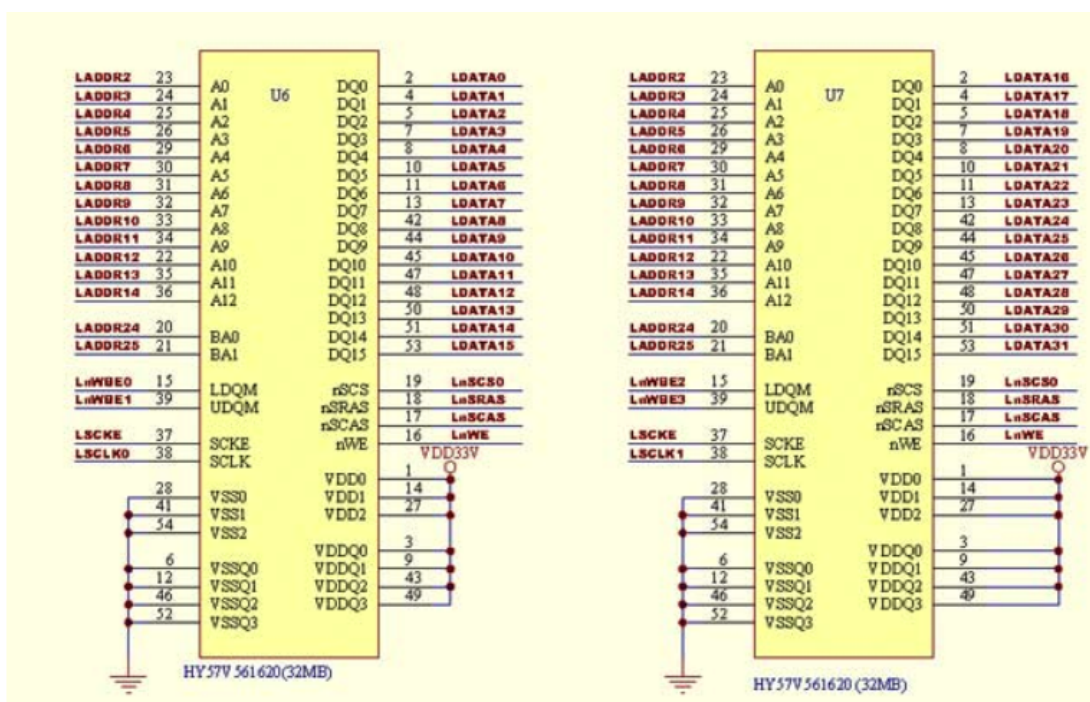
LADDR2 23 A0
LADDR3 24 A1
LADDR4 25 A2
LADDR5 26 A3
LADDR6 29 A4
LADDR7 30 A5
LADDR8 31 A6
LADDR9 32 A7
LADDR10 33 A8
LADDR11 34 A9
LADDR12 22 A10
LADDR13 35 A11
LADDR14 36 A12
LADDR24 20 BA0
LADDR25 21 BA1
LnWBE0 15 LDQM
LnWBE1 39 UDQM
LSCKE 37 SCKE
LSCLK0 38 SCLK
28 VSS0
41 VSS1
54 VSS2
6 VSSQ0
12 VSSQ1
46 VSSQ2
52 VSSQ3

U6

DQ0 2 LDATA0
DQ1 4 LDATA1
DQ2 5 LDATA2
DQ3 7 LDATA3
DQ4 8 LDATA4
DQ5 10 LDATA5
DQ6 11 LDATA6
DQ7 13 LDATA7
DQ8 42 LDATA8
DQ9 44 LDATA9
DQ10 45 LDATA10
DQ11 47 LDATA11
DQ12 48 LDATA12
DQ13 50 LDATA13
DQ14 51 LDATA14
DQ15 53 LDATA15
nSCS 19 LnSCS0
nSRAS 18 LnSRAS
nSCAS 17 LnSCAS
nWE 16 LnWE
VDD33V
VDD0 1
VDD1 14
VDD2 27
VDDQ0 3
VDDQ1 9
VDDQ2 43
VDDQ3 49

HY57V561620(32MB)

LADDR2 23 A0
LADDR3 24 A1
LADDR4 25 A2
LADDR5 26 A3
LADDR6 29 A4
LADDR7 30 A5
LADDR8 31 A6
LADDR9 32 A7
LADDR10 33 A8
LADDR11 34 A9
LADDR12 22 A10
LADDR13 35 A11
LADDR14 36 A12
LADDR24 20 BA0
LADDR25 21 BA1
LnWBE2 15 LDQM
LnWBE3 39 UDQM
LSCKE 37 SCKE
LSCLK1 38 SCLK
28 VSS0
41 VSS1
54 VSS2
6 VSSQ0
12 VSSQ1
46 VSSQ2
52 VSSQ3

U7

DQ0 2 LDATA16
DQ1 4 LDATA17
DQ2 5 LDATA18
DQ3 7 LDATA19
DQ4 8 LDATA20
DQ5 10 LDATA21
DQ6 11 LDATA22
DQ7 13 LDATA23
DQ8 42 LDATA24
DQ9 44 LDATA25
DQ10 45 LDATA26
DQ11 47 LDATA27
DQ12 48 LDATA28
DQ13 50 LDATA29
DQ14 51 LDATA30
DQ15 53 LDATA31
nSCS 19 LnSCS0
nSRAS 18 LnSRAS
nSCAS 17 LnSCAS
nWE 16 LnWE
VDD33V
VDD0 1
VDD1 14
VDD2 27
VDDQ0 3
VDDQ1 9
VDDQ2 43
VDDQ3 49

HY57V561620 (32MB)